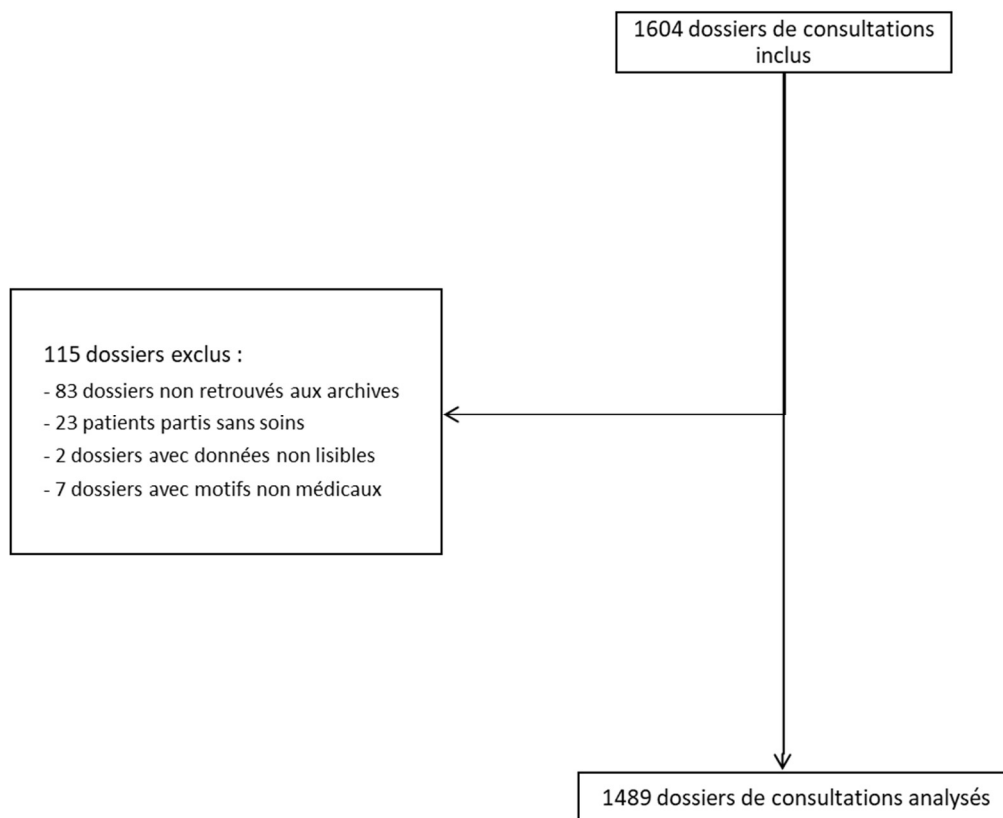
1604 dossiers de consultations inclus

115 dossiers exclus :
- 83 dossiers non retrouvés aux archives
- 23 patients partis sans soins
- 2 dossiers avec données non lisibles
- 7 dossiers avec motifs non médicaux

1489 dossiers de consultations analysés